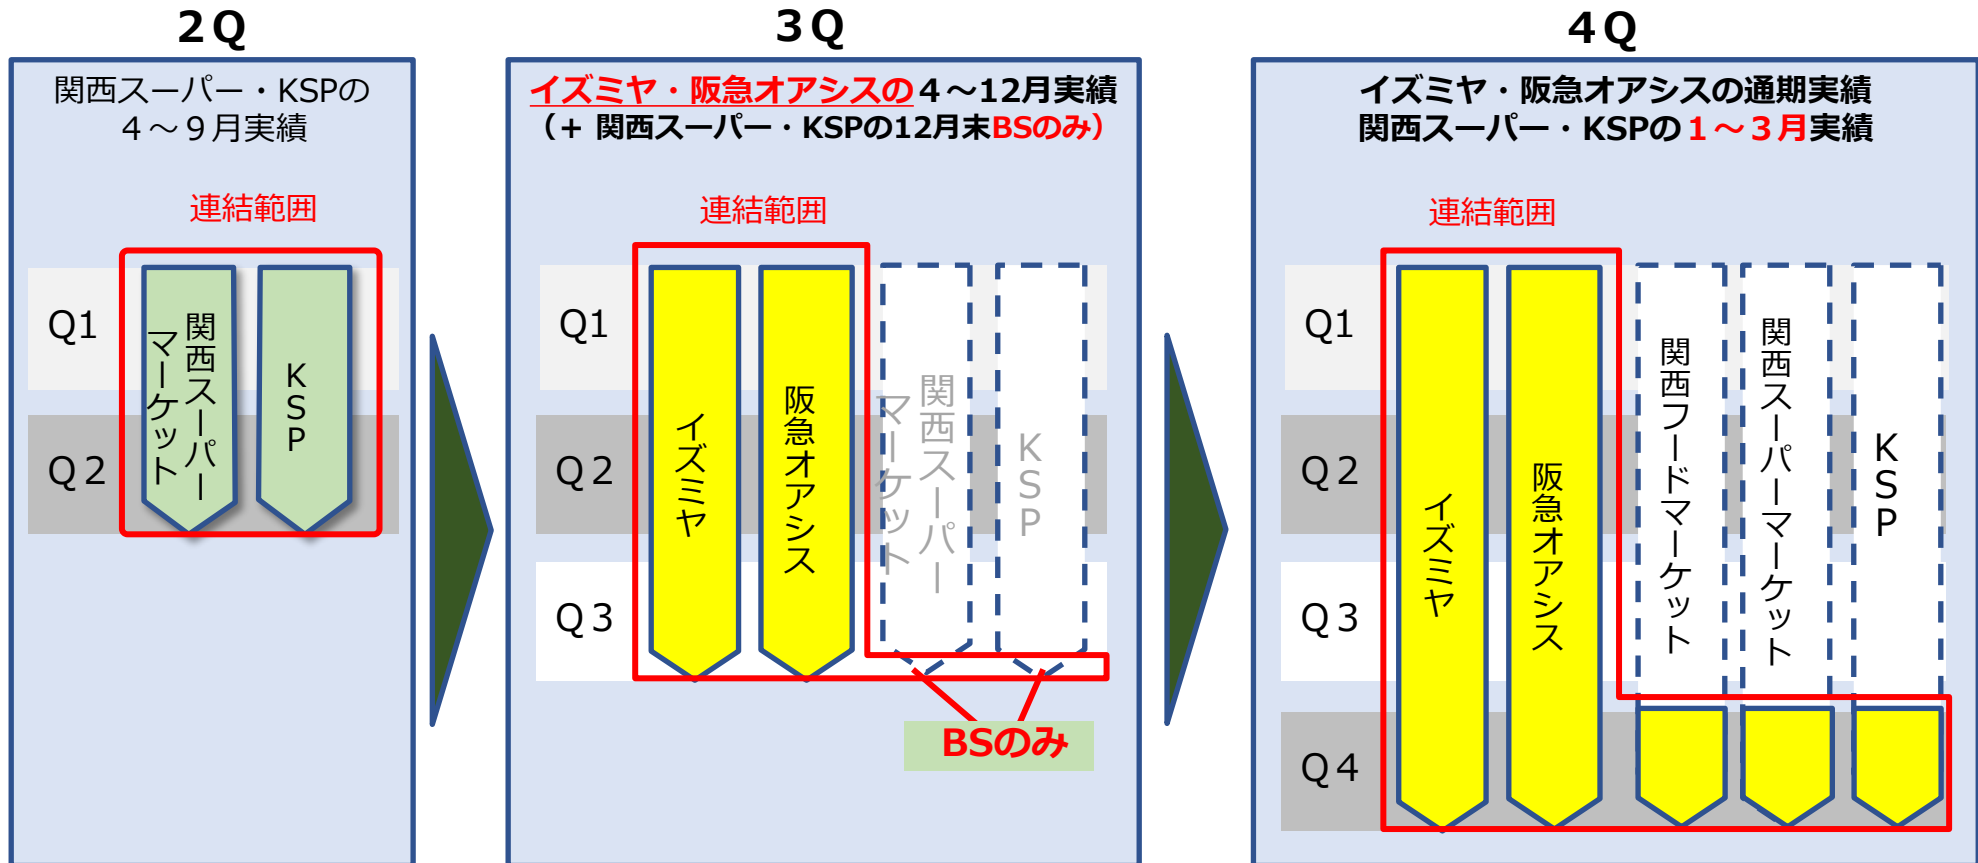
2Q

関西スーパー・KSPの
4～9月実績

連結範囲

Q1

Q2

関西スーパーマーケット

KSP

3Q

イズミヤ・阪急オアシスの4～12月実績
（+ 関西スーパー・KSPの12月末BSのみ）

連結範囲

Q1

Q2

Q3

イズミヤ

阪急オアシス

関西スーパーマーケット

KSP

BSのみ

4Q

イズミヤ・阪急オアシスの通期実績
関西スーパー・KSPの1～3月実績

連結範囲

Q1

Q2

Q3

Q4

イズミヤ

阪急オアシス

関西フードマーケット

関西スーパーマーケット

KSP